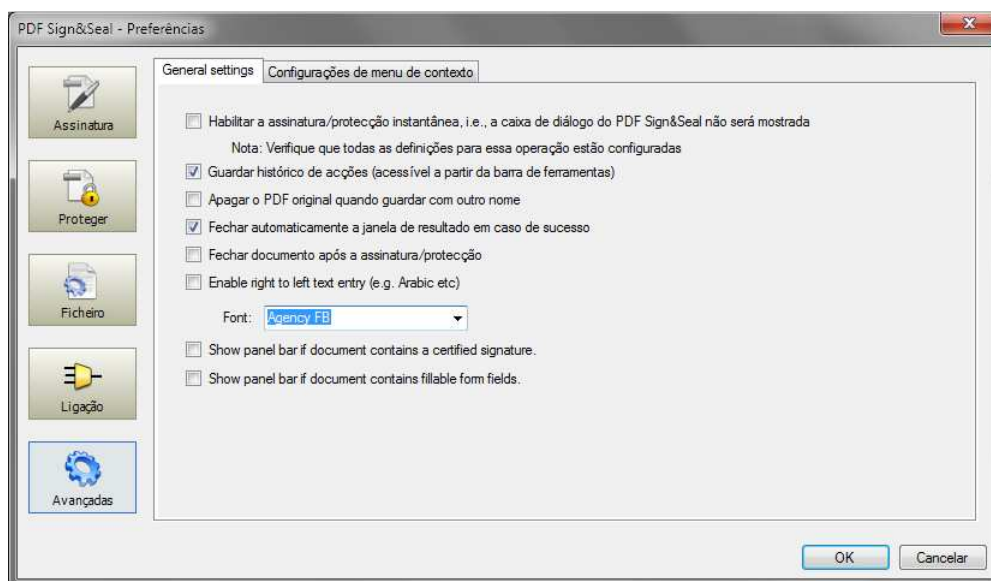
PDF Sign&Seal - Preferências

Assinatura

Proteger

Ficheiro

Ligação

Avançadas

General settings | Configurações de menu de contexto

Habilitar a assinatura/protecção instantânea, i.e., a caixa de diálogo do PDF Sign&Seal não será mostrada

Nota: Verifique que todas as definições para essa operação estão configuradas

Guardar histórico de acções (acessível a partir da barra de ferramentas)

Apagar o PDF original quando guardar com outro nome

Fechar automaticamente a janela de resultado em caso de sucesso

Fechar documento após a assinatura/protecção

Enable right to left text entry (e.g. Arabic etc)

Font: Agency FB

Show panel bar if document contains a certified signature.

Show panel bar if document contains fillable form fields.

OK

Cancelar